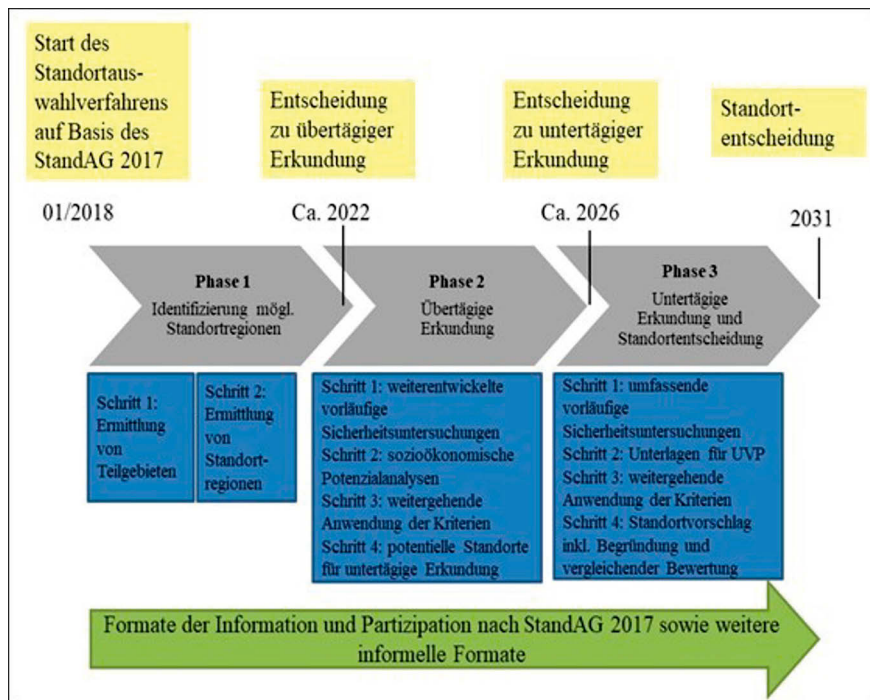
Start des Standortauswahlverfahrens auf Basis des StandAG 2017

Entscheidung zu übertägiger Erkundung

Entscheidung zu untertägiger Erkundung

Standortentscheidung

01/2018

Ca. 2022

Ca. 2026

2031

Phase 1
Identifizierung mögl. Standortregionen

Phase 2
Übertägige Erkundung

Phase 3
Untertägige Erkundung und Standortentscheidung

Schritt 1: Ermittlung von Teilgebieten

Schritt 2: Ermittlung von Standortregionen

Schritt 1: weiterentwickelte vorläufige Sicherheitsuntersuchungen
Schritt 2: sozioökonomische Potenzialanalysen
Schritt 3: weitergehende Anwendung der Kriterien
Schritt 4: potentielle Standorte für untertägige Erkundung

Schritt 1: umfassende vorläufige Sicherheitsuntersuchungen
Schritt 2: Unterlagen für UVP
Schritt 3: weitergehende Anwendung der Kriterien
Schritt 4: Standortvorschlag inkl. Begründung und vergleichender Bewertung

Formate der Information und Partizipation nach StandAG 2017 sowie weitere informelle Formate